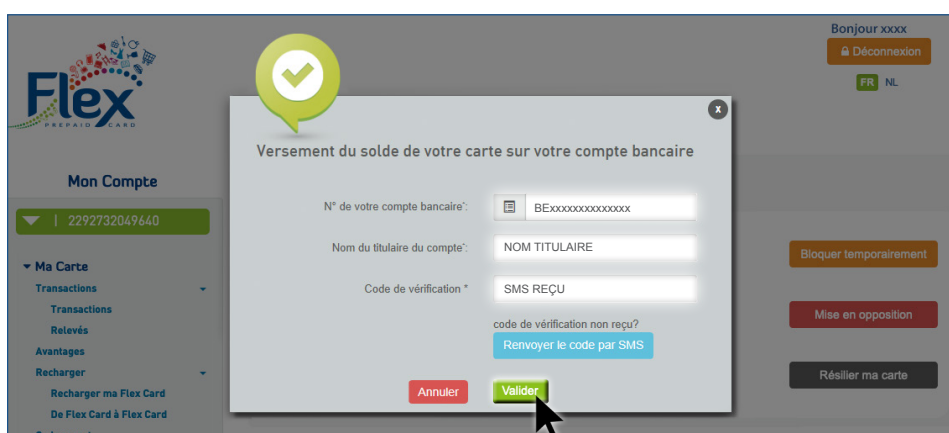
Flex
PREPAID CARD

Bonjour xxxx
Déconnexion
FR NL

Mon Compte
2292732049640

Ma Carte
Transactions
Transactions
Relevés
Avantages
Recharger
Recharger ma Flex Card
De Flex Card à Flex Card

x

Versement du solde de votre carte sur votre compte bancaire

N° de votre compte bancaire*: BExxxxxxxxxxxxxx
Nom du titulaire du compte*: NOM TITULAIRE
Code de vérification * SMS REÇU

code de vérification non reçu?
Renvoyer le code par SMS

Annuler
Valider

Bloquer temporairement
Mise en opposition
Résilier ma carte